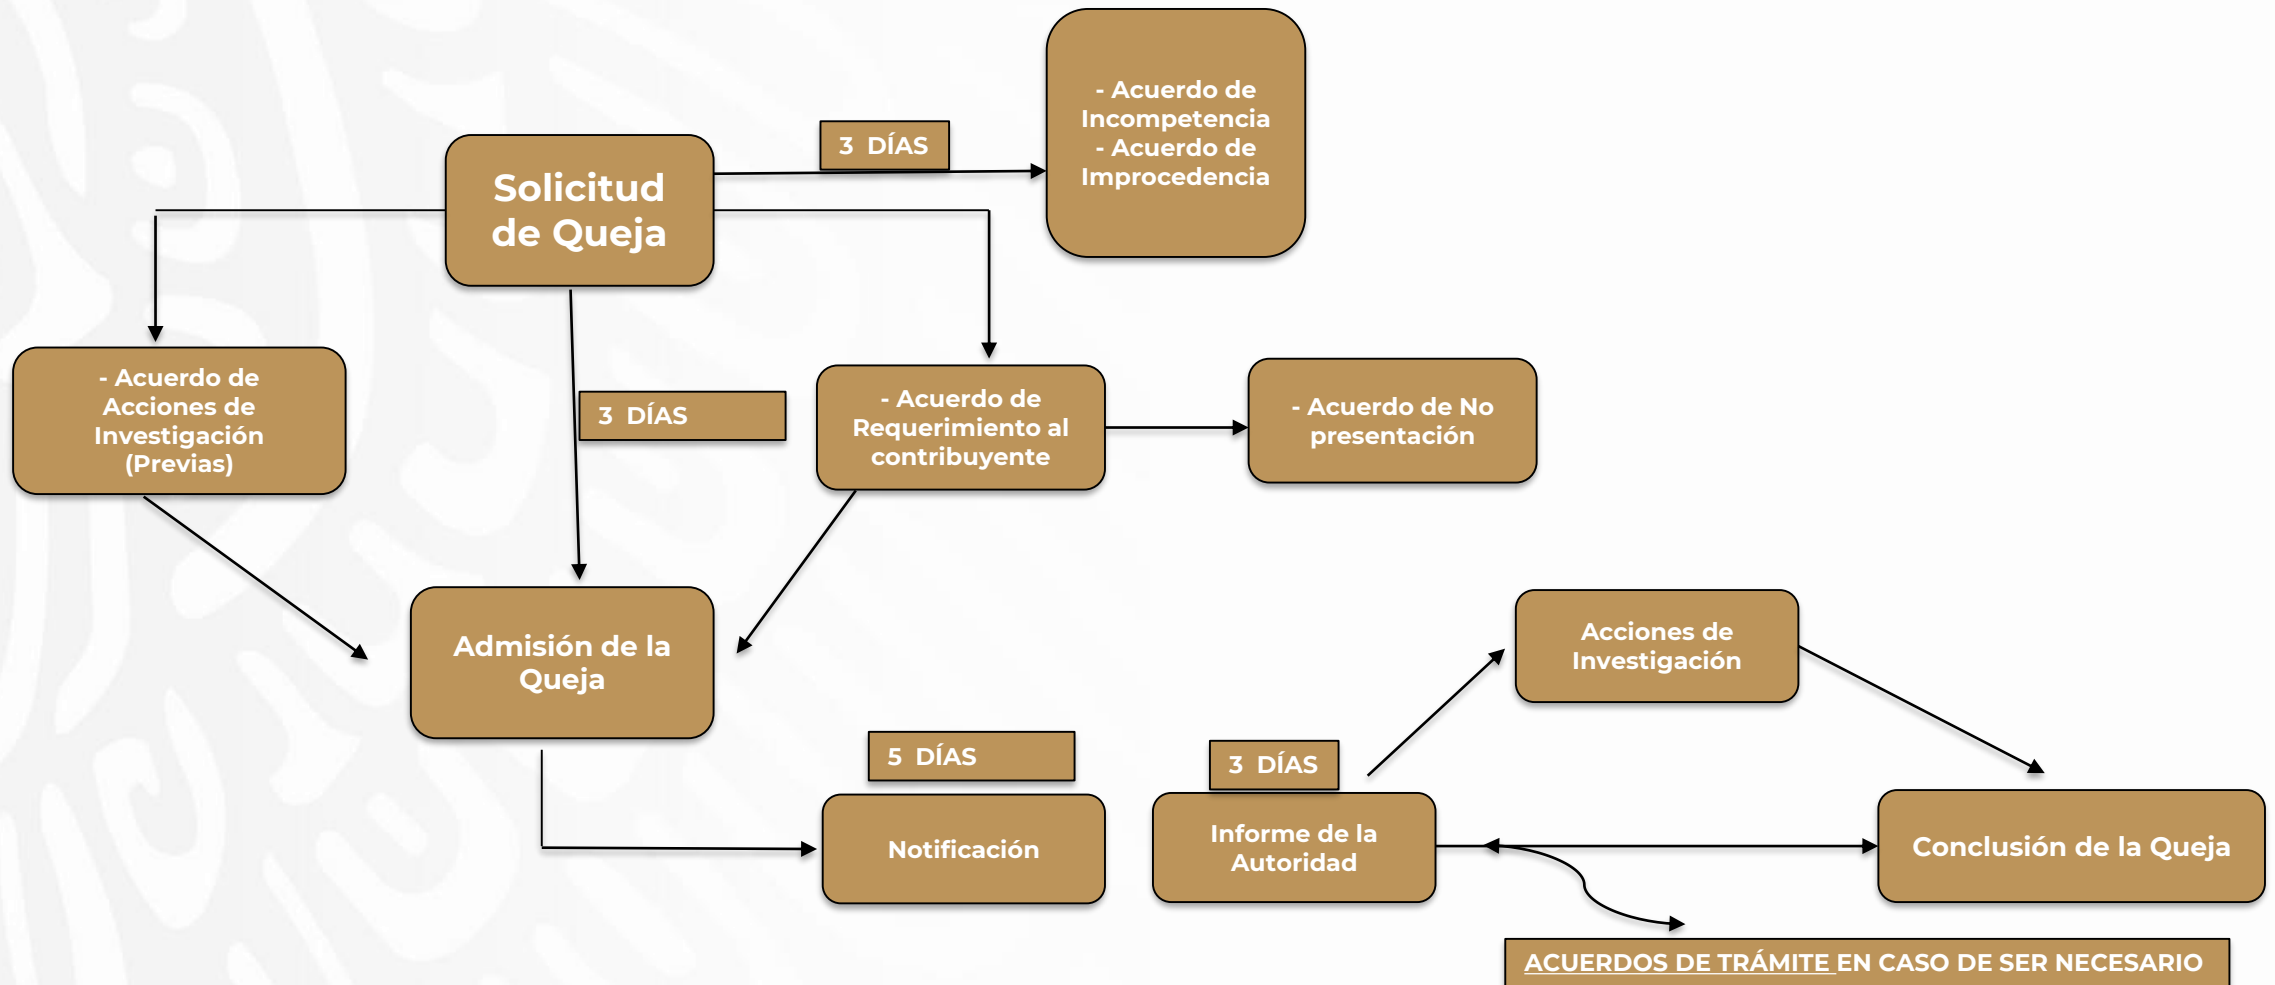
Solicitud de Queja

3 DÍAS

- Acuerdo de Incompetencia
- Acuerdo de Improcedencia

- Acuerdo de Acciones de Investigación (Previas)

3 DÍAS

- Acuerdo de Requerimiento al contribuyente

- Acuerdo de No presentación

Admisión de la Queja

Acciones de Investigación

5 DÍAS

3 DÍAS

Notificación

Informe de la Autoridad

Conclusión de la Queja

ACUERDOS DE TRÁMITE EN CASO DE SER NECESARIO